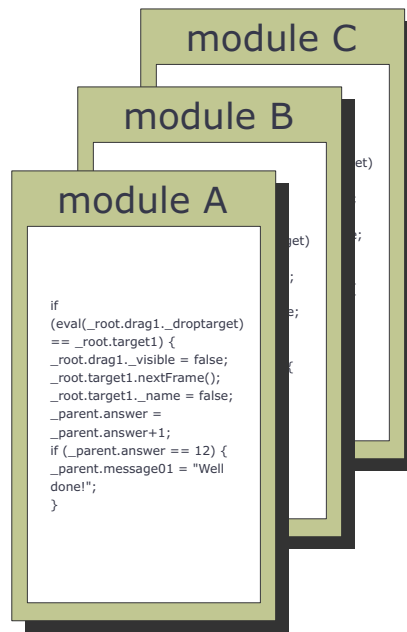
module C

module B

module A

if (eval(_root.drag1._droptarget) == _root.target1) {
_root.drag1._visible = false;
_root.target1.nextFrame();
_root.target1._name = false;
_parent.answer = _parent.answer+1;
if (_parent.answer == 12) {
_parent.message01 = "Well done!";
}

et)

;

get)

;

e;

{